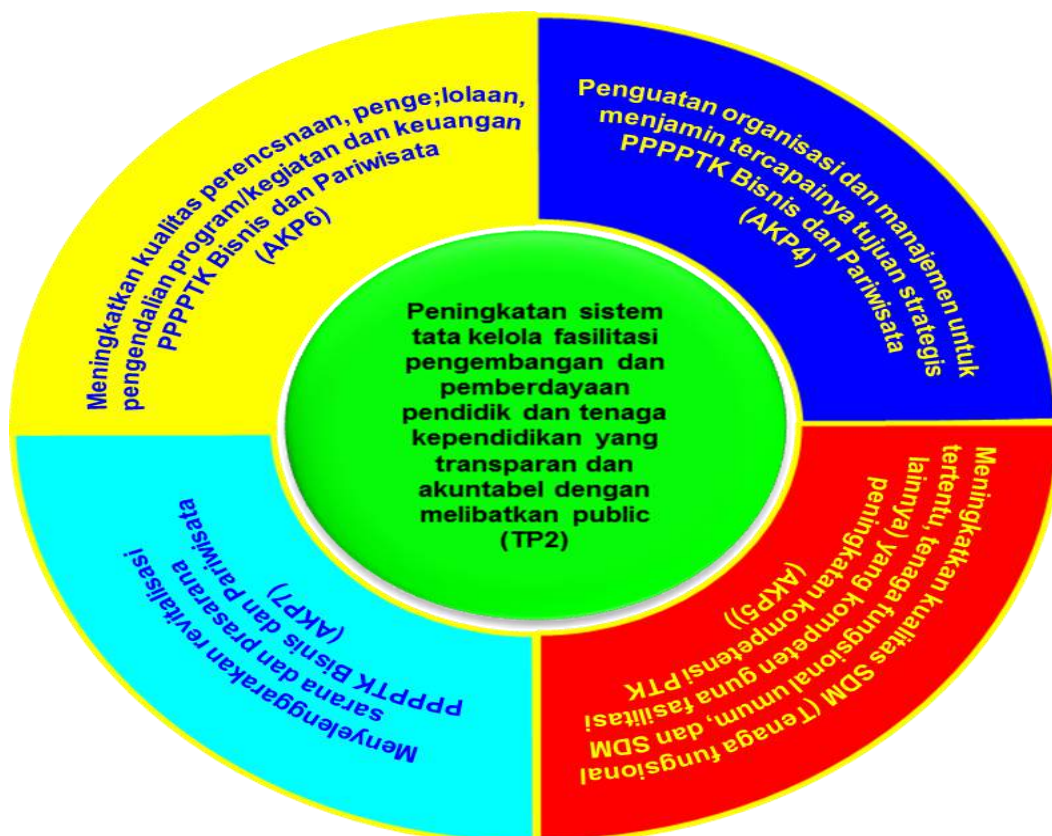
Meningkatkan kualitas perencsnaan, penge;lolaan, pengendalian program/kegiatan dan keuangan PPPPTK Bisnis dan Pariwisata (AKP6)

Penguatan organisasi dan manajemen untuk menjamin tercapainya tujuan strategis PPPPTK Bisnis dan Pariwisata (AKP4)

Peningkatan sistem tata kelola fasilitasi pengembangan dan pemberdayaan pendidik dan tenaga kependidikan yang transparan dan akuntabel dengan melibatkan public (TP2)

Menyelenggarakan revitalisasi sarana dan prasarana PPPPTK Bisnis dan Pariwisata (AKP7)

Meningkatkan kualitas SDM (Tenaga fungsional tertentu, tenaga fungsional umum, dan SDM lainnya) yang kompeten guna fasilitasi peningkatan kompetensi PTK (AKP5))